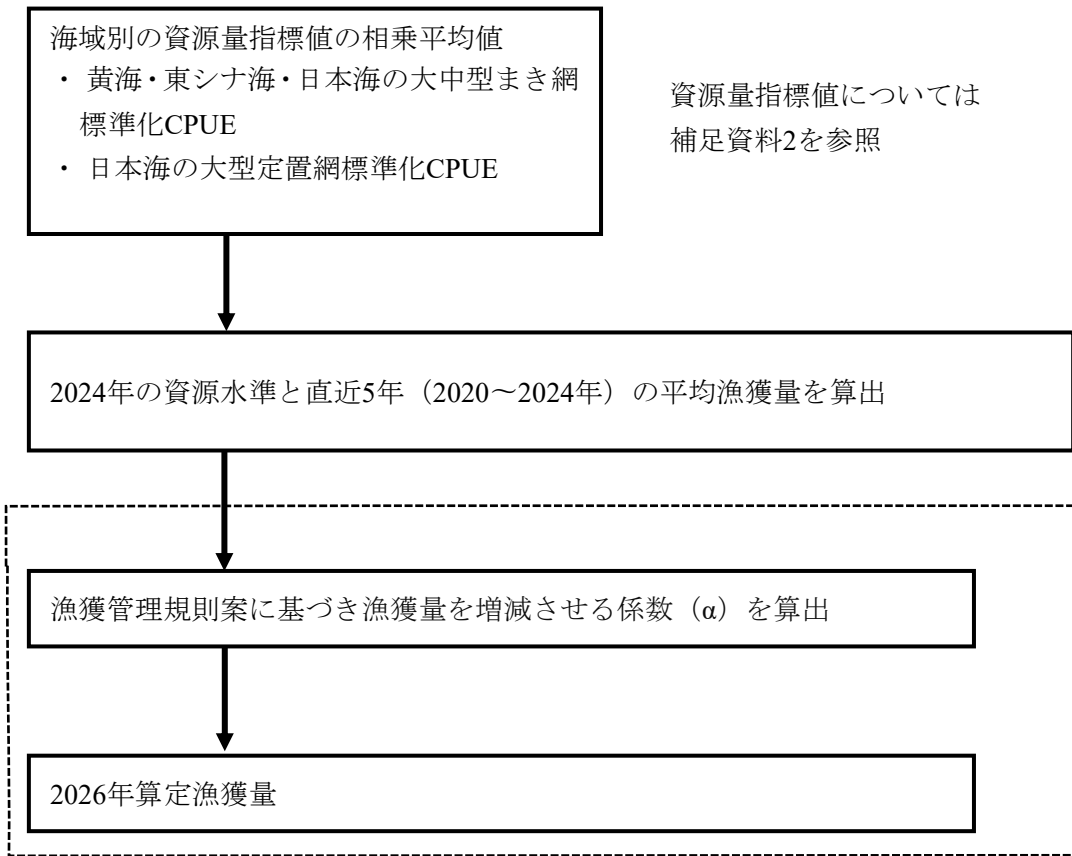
海域別の資源量指標値の相乗平均値
・ 黄海・東シナ海・日本海の大中型まき網標準化CPUE
・ 日本海の大型定置網標準化CPUE

資源量指標値については
補足資料2を参照

2024年の資源水準と直近5年（2020〜2024年）の平均漁獲量を算出

漁獲管理規則案に基づき漁獲量を増減させる係数（α）を算出

2026年算定漁獲量